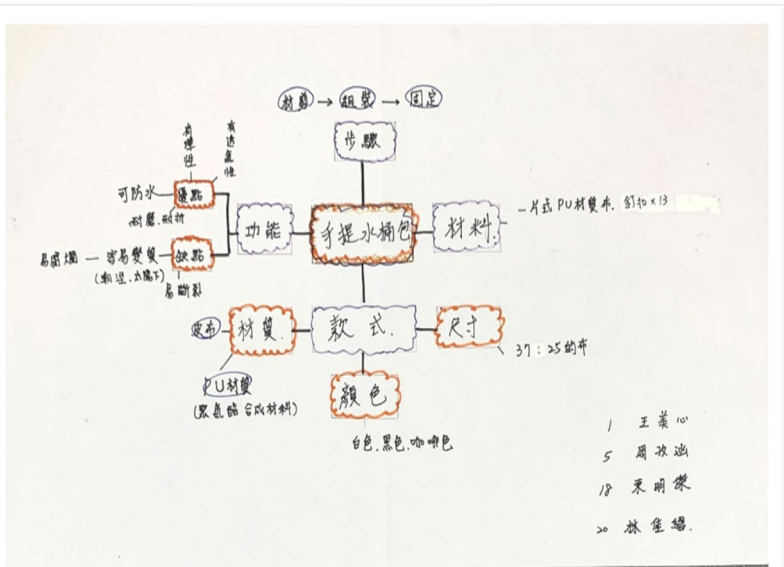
材剪 → 組裝 → 固定

步驟

有彈性　有透氣性

可防水 — 優點

耐磨、耐折

易腐爛 — 容易變質 — 缺點
(潮濕、太陽下)
易斷裂

功能　手提水桶包　材料

— 片式 PU 材質布、釘扣 × 13

皮布 — 材質　款式　尺寸 — 37 : 25 的布

PU材質
(聚氨酯合成材料)

顏色

白色、黑色、咖啡色

1　王美心
5　周攸涵
18　宋明傑
20　林佳韞.